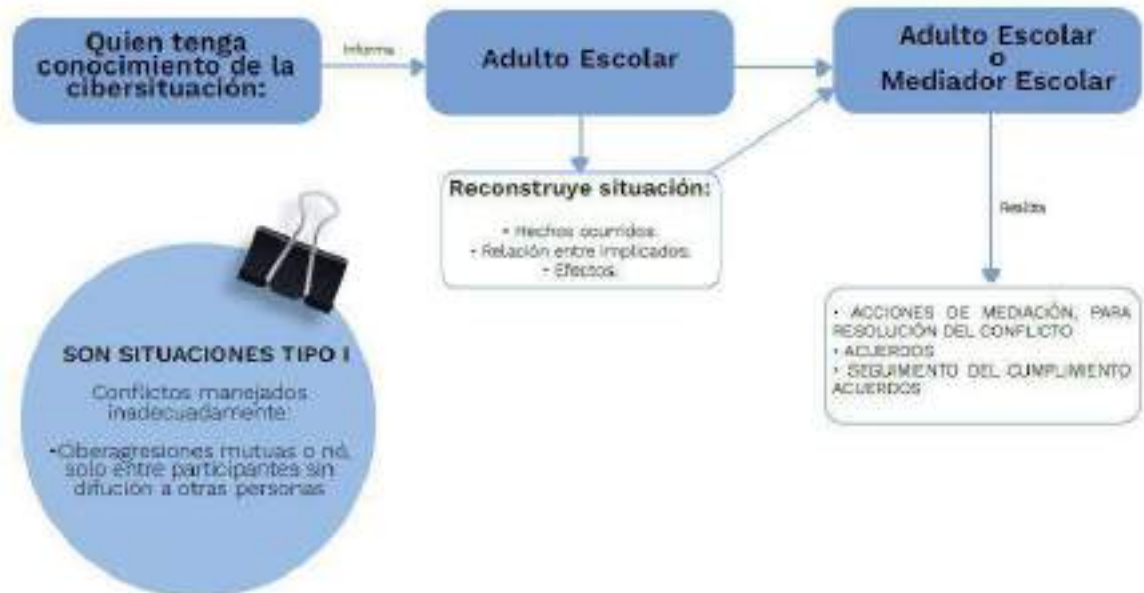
Quien tenga conocimiento de la cibersituación:

Informa

Adulto Escolar

Adulto Escolar o Mediador Escolar

Reconstruye situación:

• Hechos ocurridos.
• Relación entre implicados.
• Efectos.

Realiza

• ACCIONES DE MEDIACIÓN, PARA RESOLUCIÓN DEL CONFLICTO
• ACUERDOS
• SEGUIMENTO DEL CUMPLIMENTO ACUERDOS

SON SITUACIONES TIPO I

Conflictos manejados inadecuadamente:

•Ciberagresiones mutuas o no, solo entre participantes sin difución a otras personas